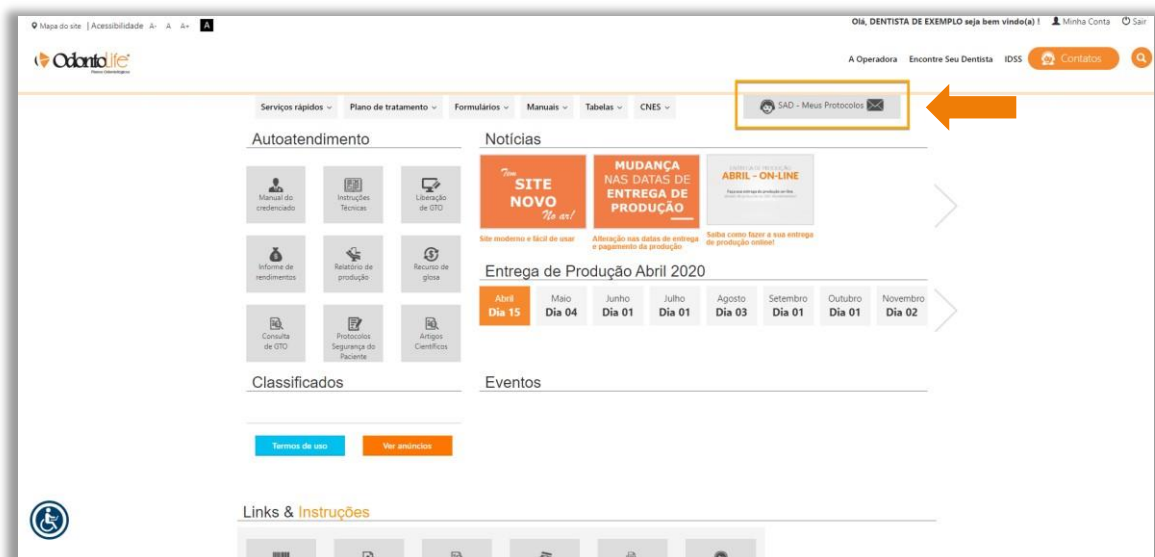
Mapa do site | Acessibilidade A- A A+ A

Olá, DENTISTA DE EXEMPLO seja bem vindo(a) ! Minha Conta Sair

OdontoLife
Planos Odontológicos

A Operadora Encontre Seu Dentista IDSS Contatos

Serviços rápidos Plano de tratamento Formulários Manuais Tabelas CNES

SAD - Meus Protocolos

Autoatendimento

Manual do credenciado
Instruções Técnicas
Liberação de GTO
Informe de rendimentos
Relatório de produção
Recurso de glosa
Consulta de GTO
Protocolos Segurança do Paciente
Artigos Científicos

Notícias

Tem SITE NOVO No ar!
Site moderno e fácil de usar

MUDANÇA NAS DATAS DE ENTREGA DE PRODUÇÃO
Alteração nas datas de entrega e pagamento da produção

ENTREGA DE PRODUÇÃO ABRIL - ON-LINE
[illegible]
Saiba como fazer a sua entrega de produção online!

Entrega de Produção Abril 2020

| Abril | Maio | Junho | Julho | Agosto | Setembro | Outubro | Novembro |
|---|---|---|---|---|---|---|---|
| Dia 15 | Dia 04 | Dia 01 | Dia 01 | Dia 03 | Dia 01 | Dia 01 | Dia 02 |

Classificados

Termos de uso
Ver anúncios

Eventos

Links & Instruções